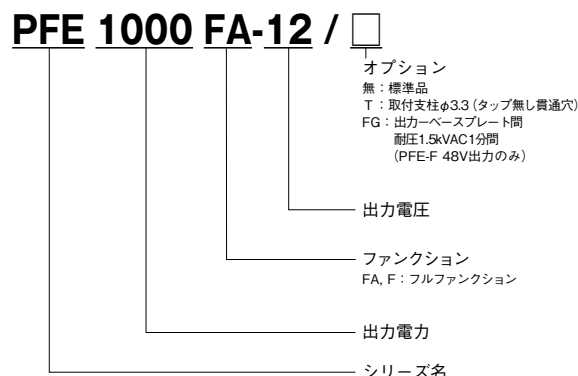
PFE 1000 FA-12 / □

オプション
無：標準品
T：取付支柱φ3.3（タップ無し貫通穴）
FG：出力ーベースプレート間
耐圧1.5kVAC1分間
（PFE-F 48V出力のみ）

出力電圧

ファンクション
FA, F：フルファンクション

出力電力

シリーズ名